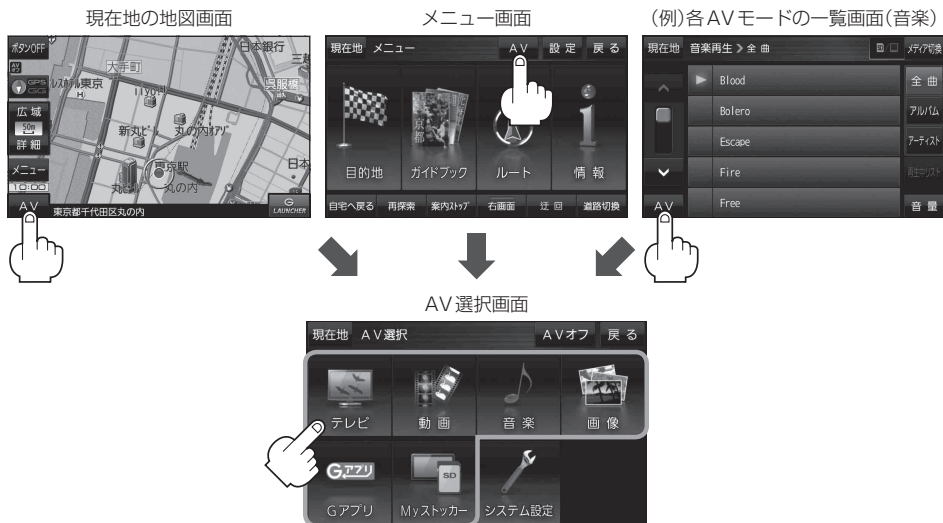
現在地の地図画面

ボタンOFF
広域
50m
詳細
メニュー
10:00
AV
日本銀行
大手町
レスカル東京
呉服橋
新丸ビル
丸の内オアゾ
東京駅
丸の内
日本
東京都千代田区丸の内
LAUNCHER

メニュー画面

現在地 メニュー AV 設定 戻る
目的地 ガイドブック ルート 情報
自宅へ戻る 再探索 案内ストップ 右画面 迂回 道路切換

(例)各AVモードの一覧画面(音楽)

現在地 音楽再生 > 全曲 メディア切換
Blood
Bolero
Escape
Fire
Free
全曲
アルバム
アーティスト
再生リスト
音量
AV

AV選択画面

現在地 AV選択 AVオフ 戻る
テレビ 動画 音楽 画像
Gアプリ
Gアプリ Myストッカー システム設定